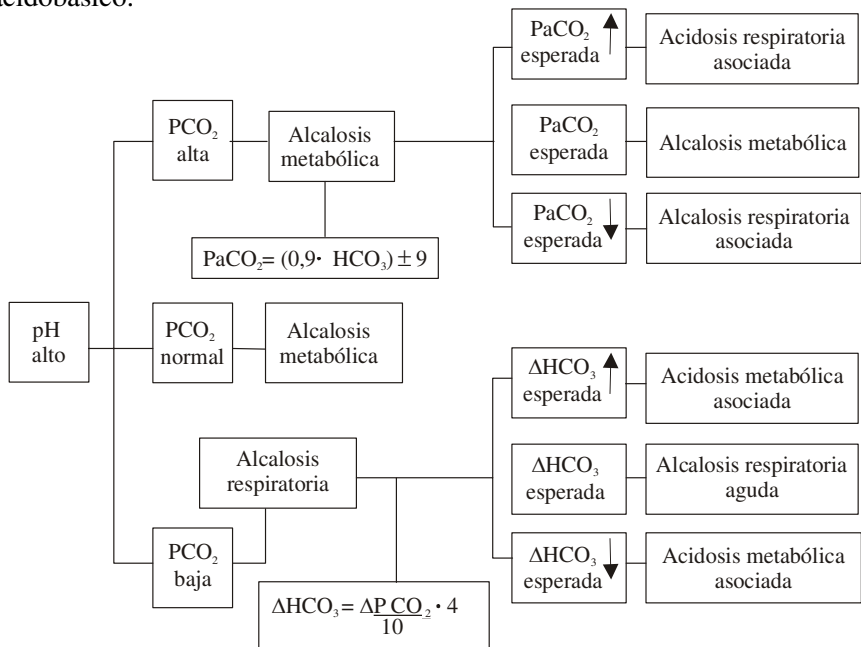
ácidobásico.

pH alto

$PCO_2$ alta

Alcalosis metabólica

$PaCO_2 = (0,9 \cdot HCO_3) \pm 9$

$PaCO_2$ esperada ↑

Acidosis respiratoria asociada

$PaCO_2$ esperada

Alcalosis metabólica

$PaCO_2$ esperada ↓

Alcalosis respiratoria asociada

$PCO_2$ normal

Alcalosis metabólica

$PCO_2$ baja

Alcalosis respiratoria

$\Delta HCO_3 = \frac{\Delta PCO_2 \cdot 4}{10}$

$\Delta HCO_3$ esperada ↑

Acidosis metabólica asociada

$\Delta HCO_3$ esperada

Alcalosis respiratoria aguda

$\Delta HCO_3$ esperada ↓

Acidosis metabólica asociada